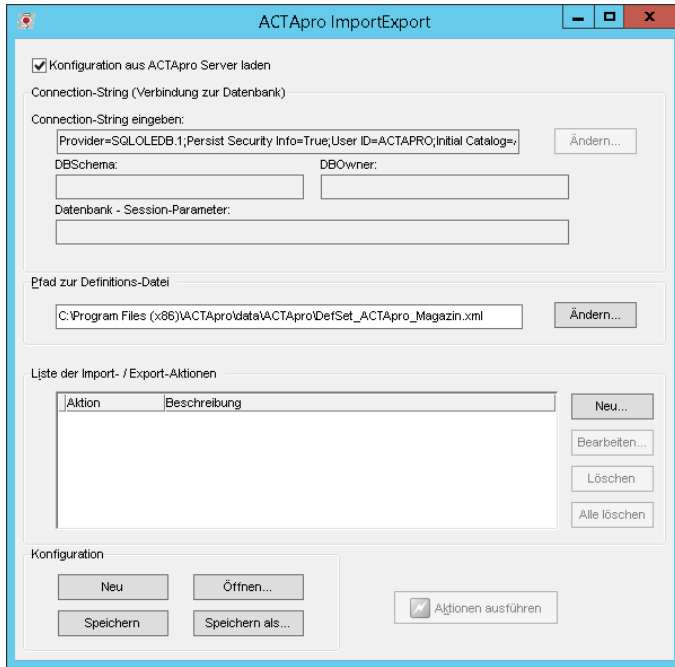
ACTApro ImportExport

Konfiguration aus ACTApro Server laden

Connection-String (Verbindung zur Datenbank)

Connection-String eingeben:

Provider=SQLOLEDB.1;Persist Security Info=True;User ID=ACTAPRO;Initial Catalog=

Ändern...

DBSchema:

DBOwner:

Datenbank - Session-Parameter:

Pfad zur Definitions-Datei

C:\Program Files (x86)\ACTApro\data\ACTApro\DefSet_ACTApro_Magazin.xml

Ändern...

Liste der Import- / Export-Aktionen

| Aktion | Beschreibung |
|---|---|

Neu...

Bearbeiten...

Löschen

Alle löschen

Konfiguration

Neu

Öffnen...

Speichern

Speichern als...

Aktionen ausführen